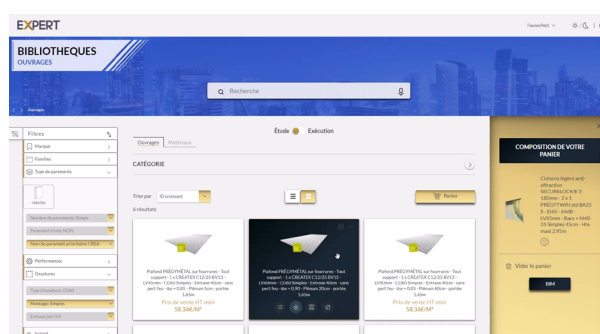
EXPERT

BIBLIOTHEQUES
OUVRAGES

Recherche

Ouvrages

Filtres

Marque

Familles

Type de parements

CREATEX

Nombre de parement Simple

Parement verso NON

Nom du parement principal CREA

Performances

Ossatures

Type d'ossature CD60

Montage Simples

Entraxe (m) 0,9

Étude Exécution

Ouvrages Matériaux

CATÉGORIE

Trier par Croissant

Panier

6 résultats

Plafond PRÉGYMÉTAL sur fourrures - Tout support - 1 x CREATEX C12/25 BV13 - LV50mm - C(240) Simples - Entraxe 40cm - sans perf. (tuy - ibe = 0.80 - Plénum 50cm - portée 1.65m
Prix de vente HT mini
58,34€/M²

Plafond PRÉGYMÉTAL sur fourrures - Tout support - 1 x CREATEX C12/25 BV13 - LV50mm - C(240) Simples - Entraxe 40cm - sans perf. (tuy - ibe = 0.80 - Plénum 30cm - portée 1.65m
Prix de vente HT mini
58,34€/M²

Plafond PRÉGYMÉTAL sur fourrures - Tout support - 1 x CREATEX C12/25 BV13 - LV50mm - C(240) Simples - Entraxe 40cm - sans perf. (tuy - ibe = 0.85 - Plénum 30cm - portée 1.65m
Prix de vente HT mini
58,34€/M²

COMPOSITION DE VOTRE PANIER

Cloisons légère anti-effraction SECURBLOCK® 3' 180mm - 2 x 1 PRÉGYTWIN ed BA25 S - 31/63 - 6m88 - LV65mm - Bacs + M48-35 Simples 45cm - Hte maxi 2.95m

Vider le panier

BIM